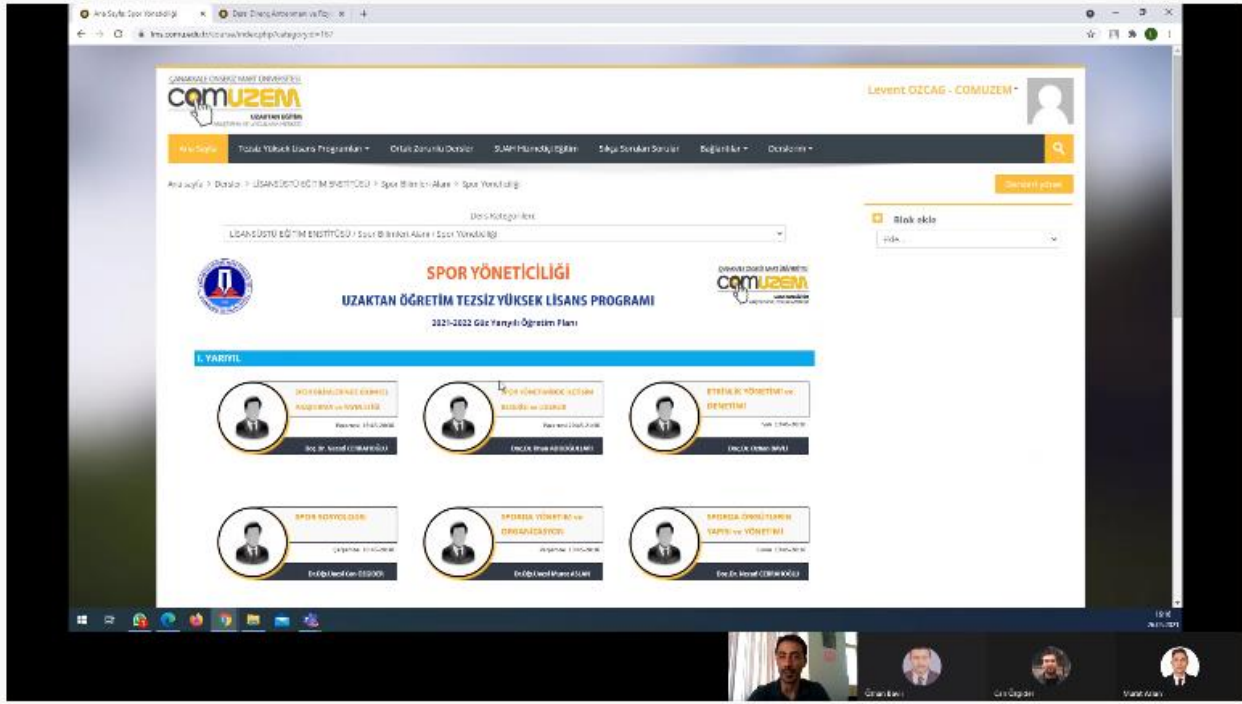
Ana Sayfa: Spor Yöneticiliği
Ders: Direnç Antrenmanı ve Fizy

lms.comu.edu.tr/course/index.php?categoryid=157

ÇANAKKALE ONSEKİZ MART ÜNİVERSİTESİ
COMUZEM
UZAKTAN EĞİTİM

Levent OZCAG - COMUZEM

Ana Sayfa | Tezsiz Yüksek Lisans Programları | Ortak Zorunlu Dersler | SUAM Hizmetiçi Eğitim | Sıkça Sorulan Sorular | Bağlantılar | Derslerim

Ana sayfa > Dersler > LİSANSÜSTÜ EĞİTİM ENSTİTÜSÜ > Spor Bilimleri Alanı > Spor Yöneticiliği

Dersleri yönet

Ders Kategorileri:
LİSANSÜSTÜ EĞİTİM ENSTİTÜSÜ / Spor Bilimleri Alanı / Spor Yöneticiliği

Blok ekle
Ekle...

SPOR YÖNETİCİLİĞİ
UZAKTAN ÖĞRETİM TEZSİZ YÜKSEK LİSANS PROGRAMI
2021-2022 Güz Yarıyılı Öğretim Planı

I. YARIYIL

SPOR ORGANİZASYONLARINDA KAMUSAL PAZARLAMA ve YÖNETİMİ
Doç.Dr. Kemal ÇEBİKOĞLU

SPOR YÖNETİMİNDE İLETİŞİM BECERİLERİ ve LİDERLİK
Doç.Dr. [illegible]

ETKİNLİK YÖNETİMİ ve DENETİMİ
Doç.Dr. Orhan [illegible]

SPOR SOSYOLOJİSİ
Dr.Öğr.Üyesi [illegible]

SPORDA YÖNETİM ve ORGANİZASYON
Dr.Öğr.Üyesi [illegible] ASLAN

SPORDA ÖNDÜTLERİN YAPISI ve YÖNETİMİ
Doç.Dr. Kemal ÇEBİKOĞLU

Osman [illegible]
Can Özgider
Murat Arslan